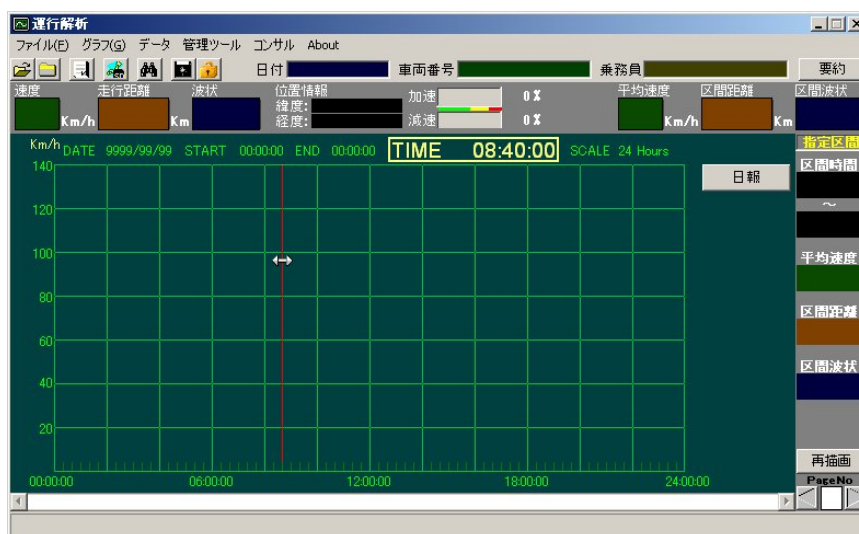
運行解析

ファイル(F) グラフ(G) データ 管理ツール コンサル About

日付 車両番号 乗務員 要約

速度 Km/h 走行距離 Km 波状 位置情報 緯度: 経度: 加速 0 % 減速 0 % 平均速度 Km/h 区間距離 Km 区間波状

Km/h DATE 9999/99/99 START 00:00:00 END 00:00:00 TIME 08:40:00 SCALE 24 Hours

日報

140
120
100
80
60
40
20

00:00:00 06:00:00 12:00:00 18:00:00 24:00:00

指定区間
区間時間
~
平均速度
区間距離
区間波状

再描画
PageNo